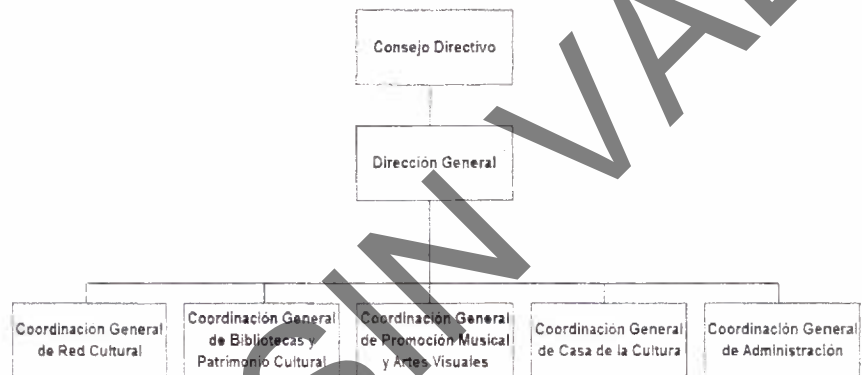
Consejo Directivo

Dirección General

Coordinacion General de Red Cultural

Coordinación General de Bibliotecas y Patrimonio Cultural

Coordinación General de Promoción Musical y Artes Visuales

Coordinación General de Casa de la Cultura

Coordinación General de Administración

SIN VAL